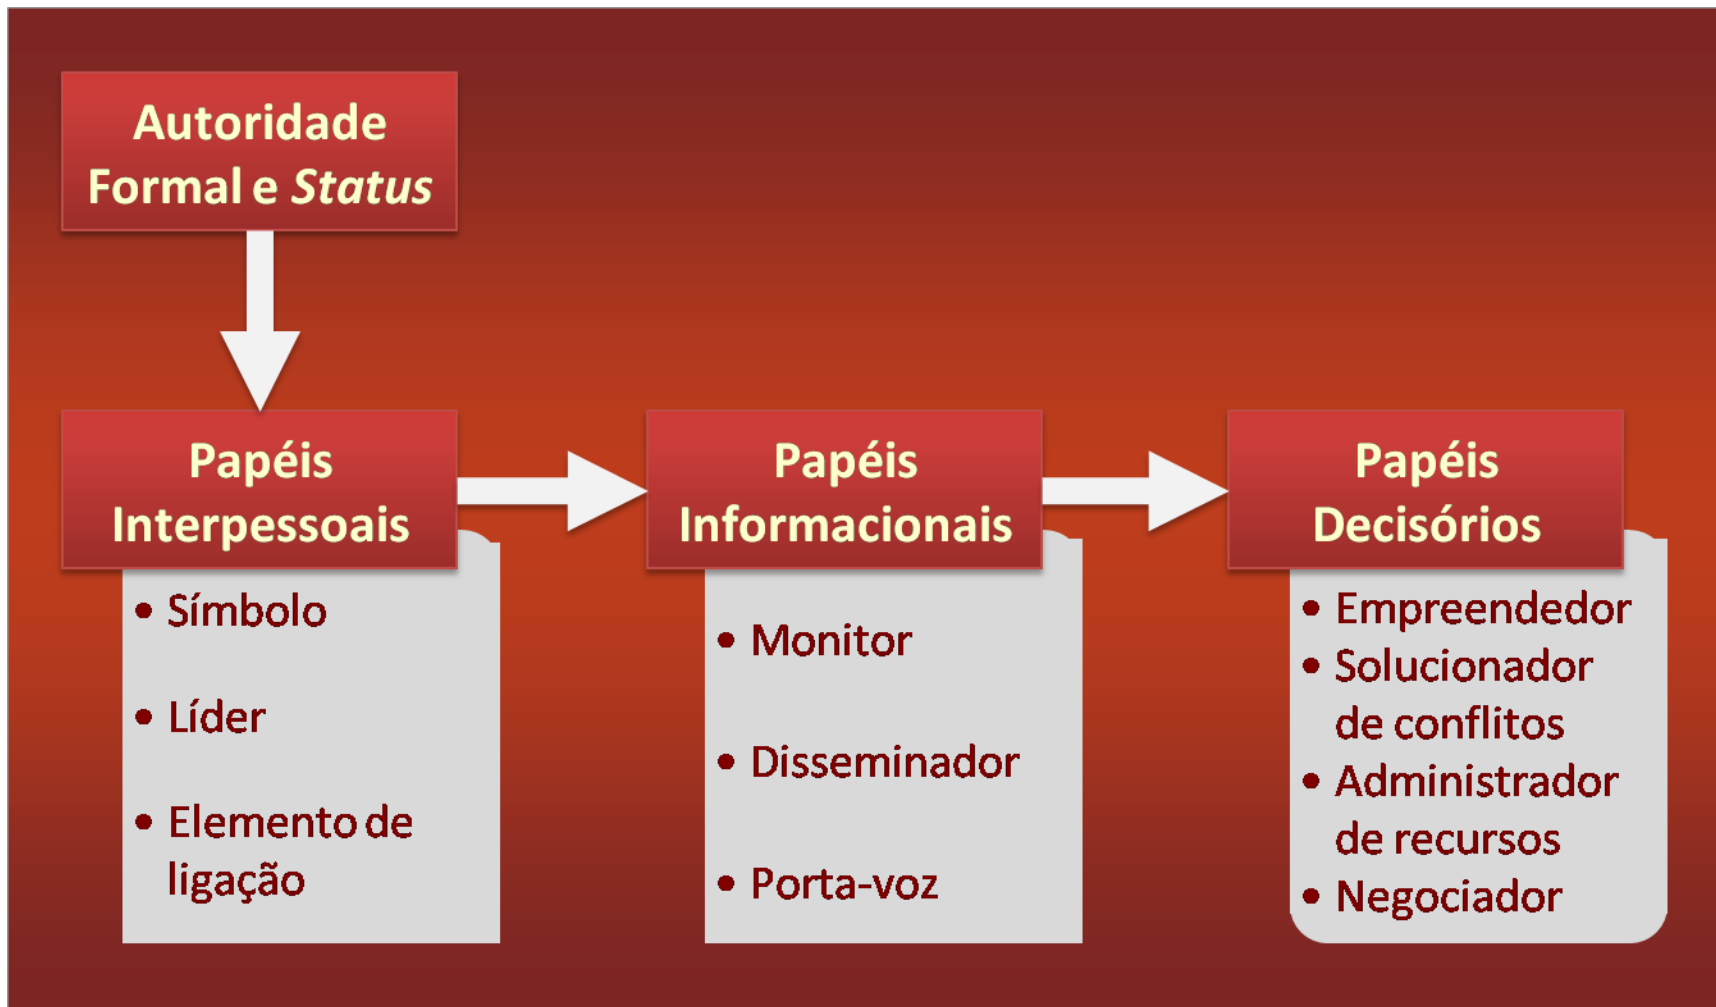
Autoridade Formal e *Status*

Papéis Interpessoais
- Símbolo
- Líder
- Elemento de ligação

Papéis Informacionais
- Monitor
- Disseminador
- Porta-voz

Papéis Decisórios
- Empreendedor
- Solucionador de conflitos
- Administrador de recursos
- Negociador